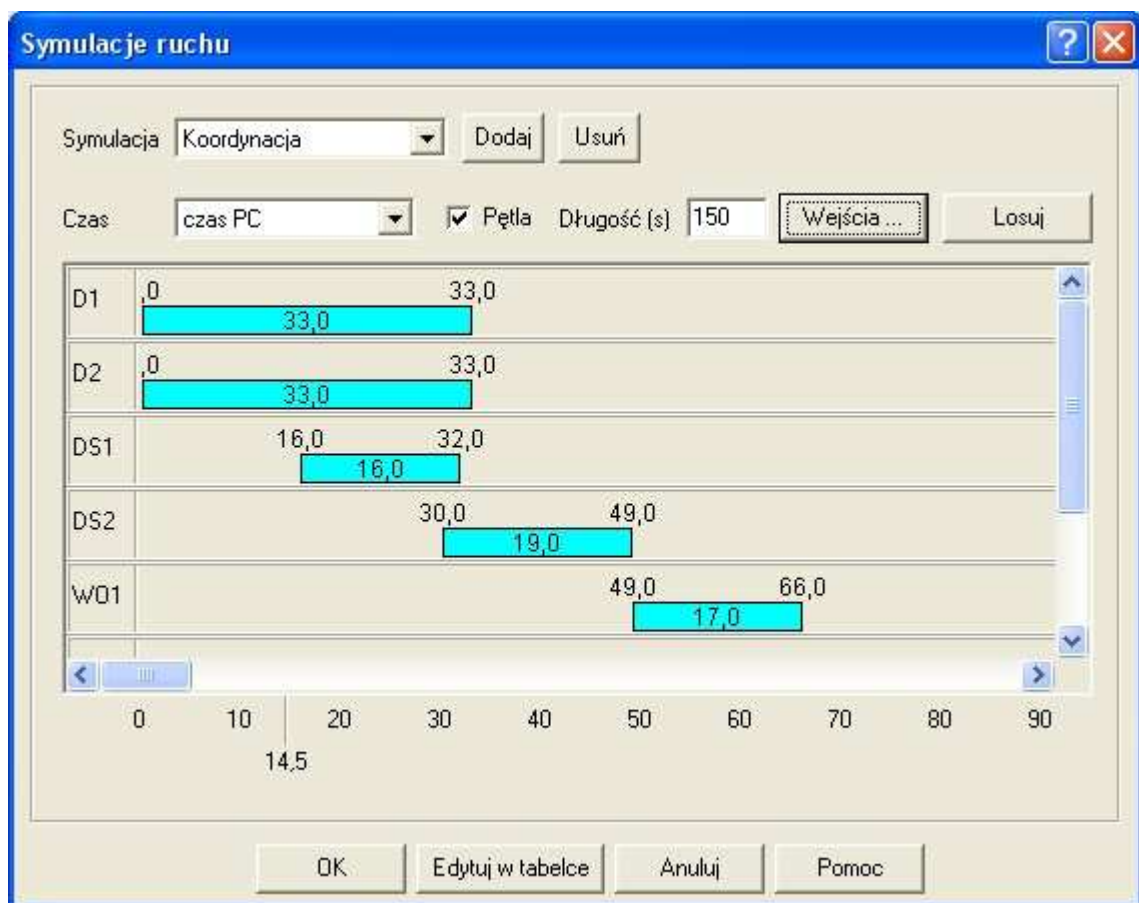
Symulacje ruchu

Symulacja Koordynacja Dodaj Usuń

Czas czas PC Pętla Długość (s) 150 Wejścia ... Losuj

| | | | |
|---|---|---|---|
| D1 | ,0 | 33,0 | 33,0 |
| D2 | ,0 | 33,0 | 33,0 |
| DS1 | 16,0 | 32,0 | 16,0 |
| DS2 | 30,0 | 49,0 | 19,0 |
| W01 | 49,0 | 66,0 | 17,0 |

0 10 20 30 40 50 60 70 80 90

14,5

OK Edytuj w tabelce Anuluj Pomoc